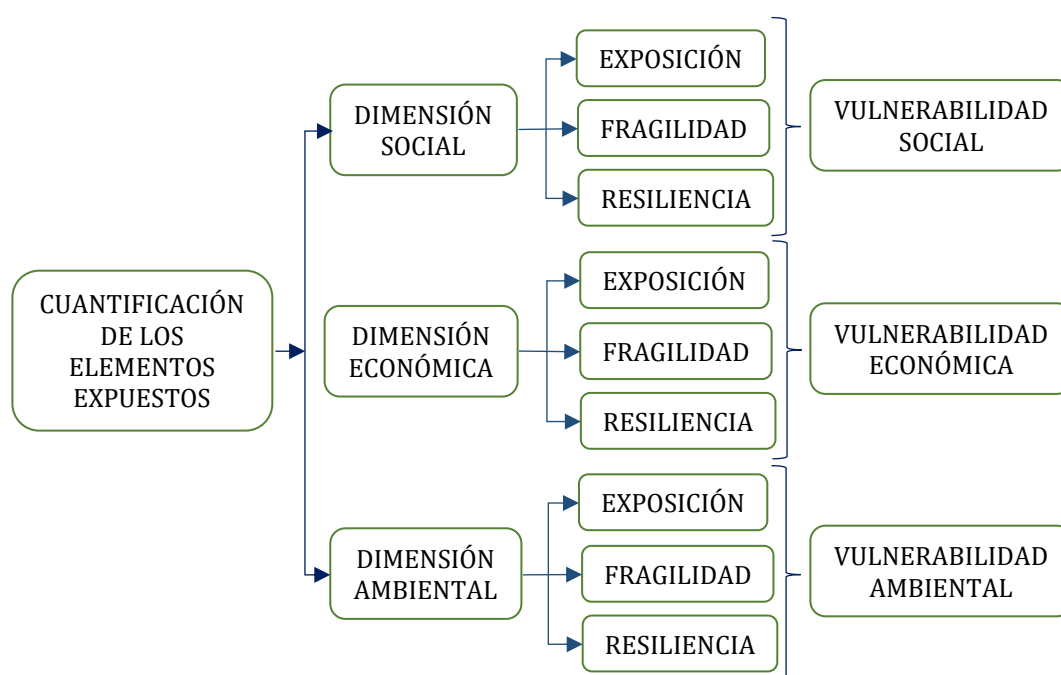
CUANTIFICACIÓN DE LOS ELEMENTOS EXPUESTOS

DIMENSIÓN SOCIAL

EXPOSICIÓN

FRAGILIDAD

RESILIENCIA

VULNERABILIDAD SOCIAL

DIMENSIÓN ECONÓMICA

EXPOSICIÓN

FRAGILIDAD

RESILIENCIA

VULNERABILIDAD ECONÓMICA

DIMENSIÓN AMBIENTAL

EXPOSICIÓN

FRAGILIDAD

RESILIENCIA

VULNERABILIDAD AMBIENTAL